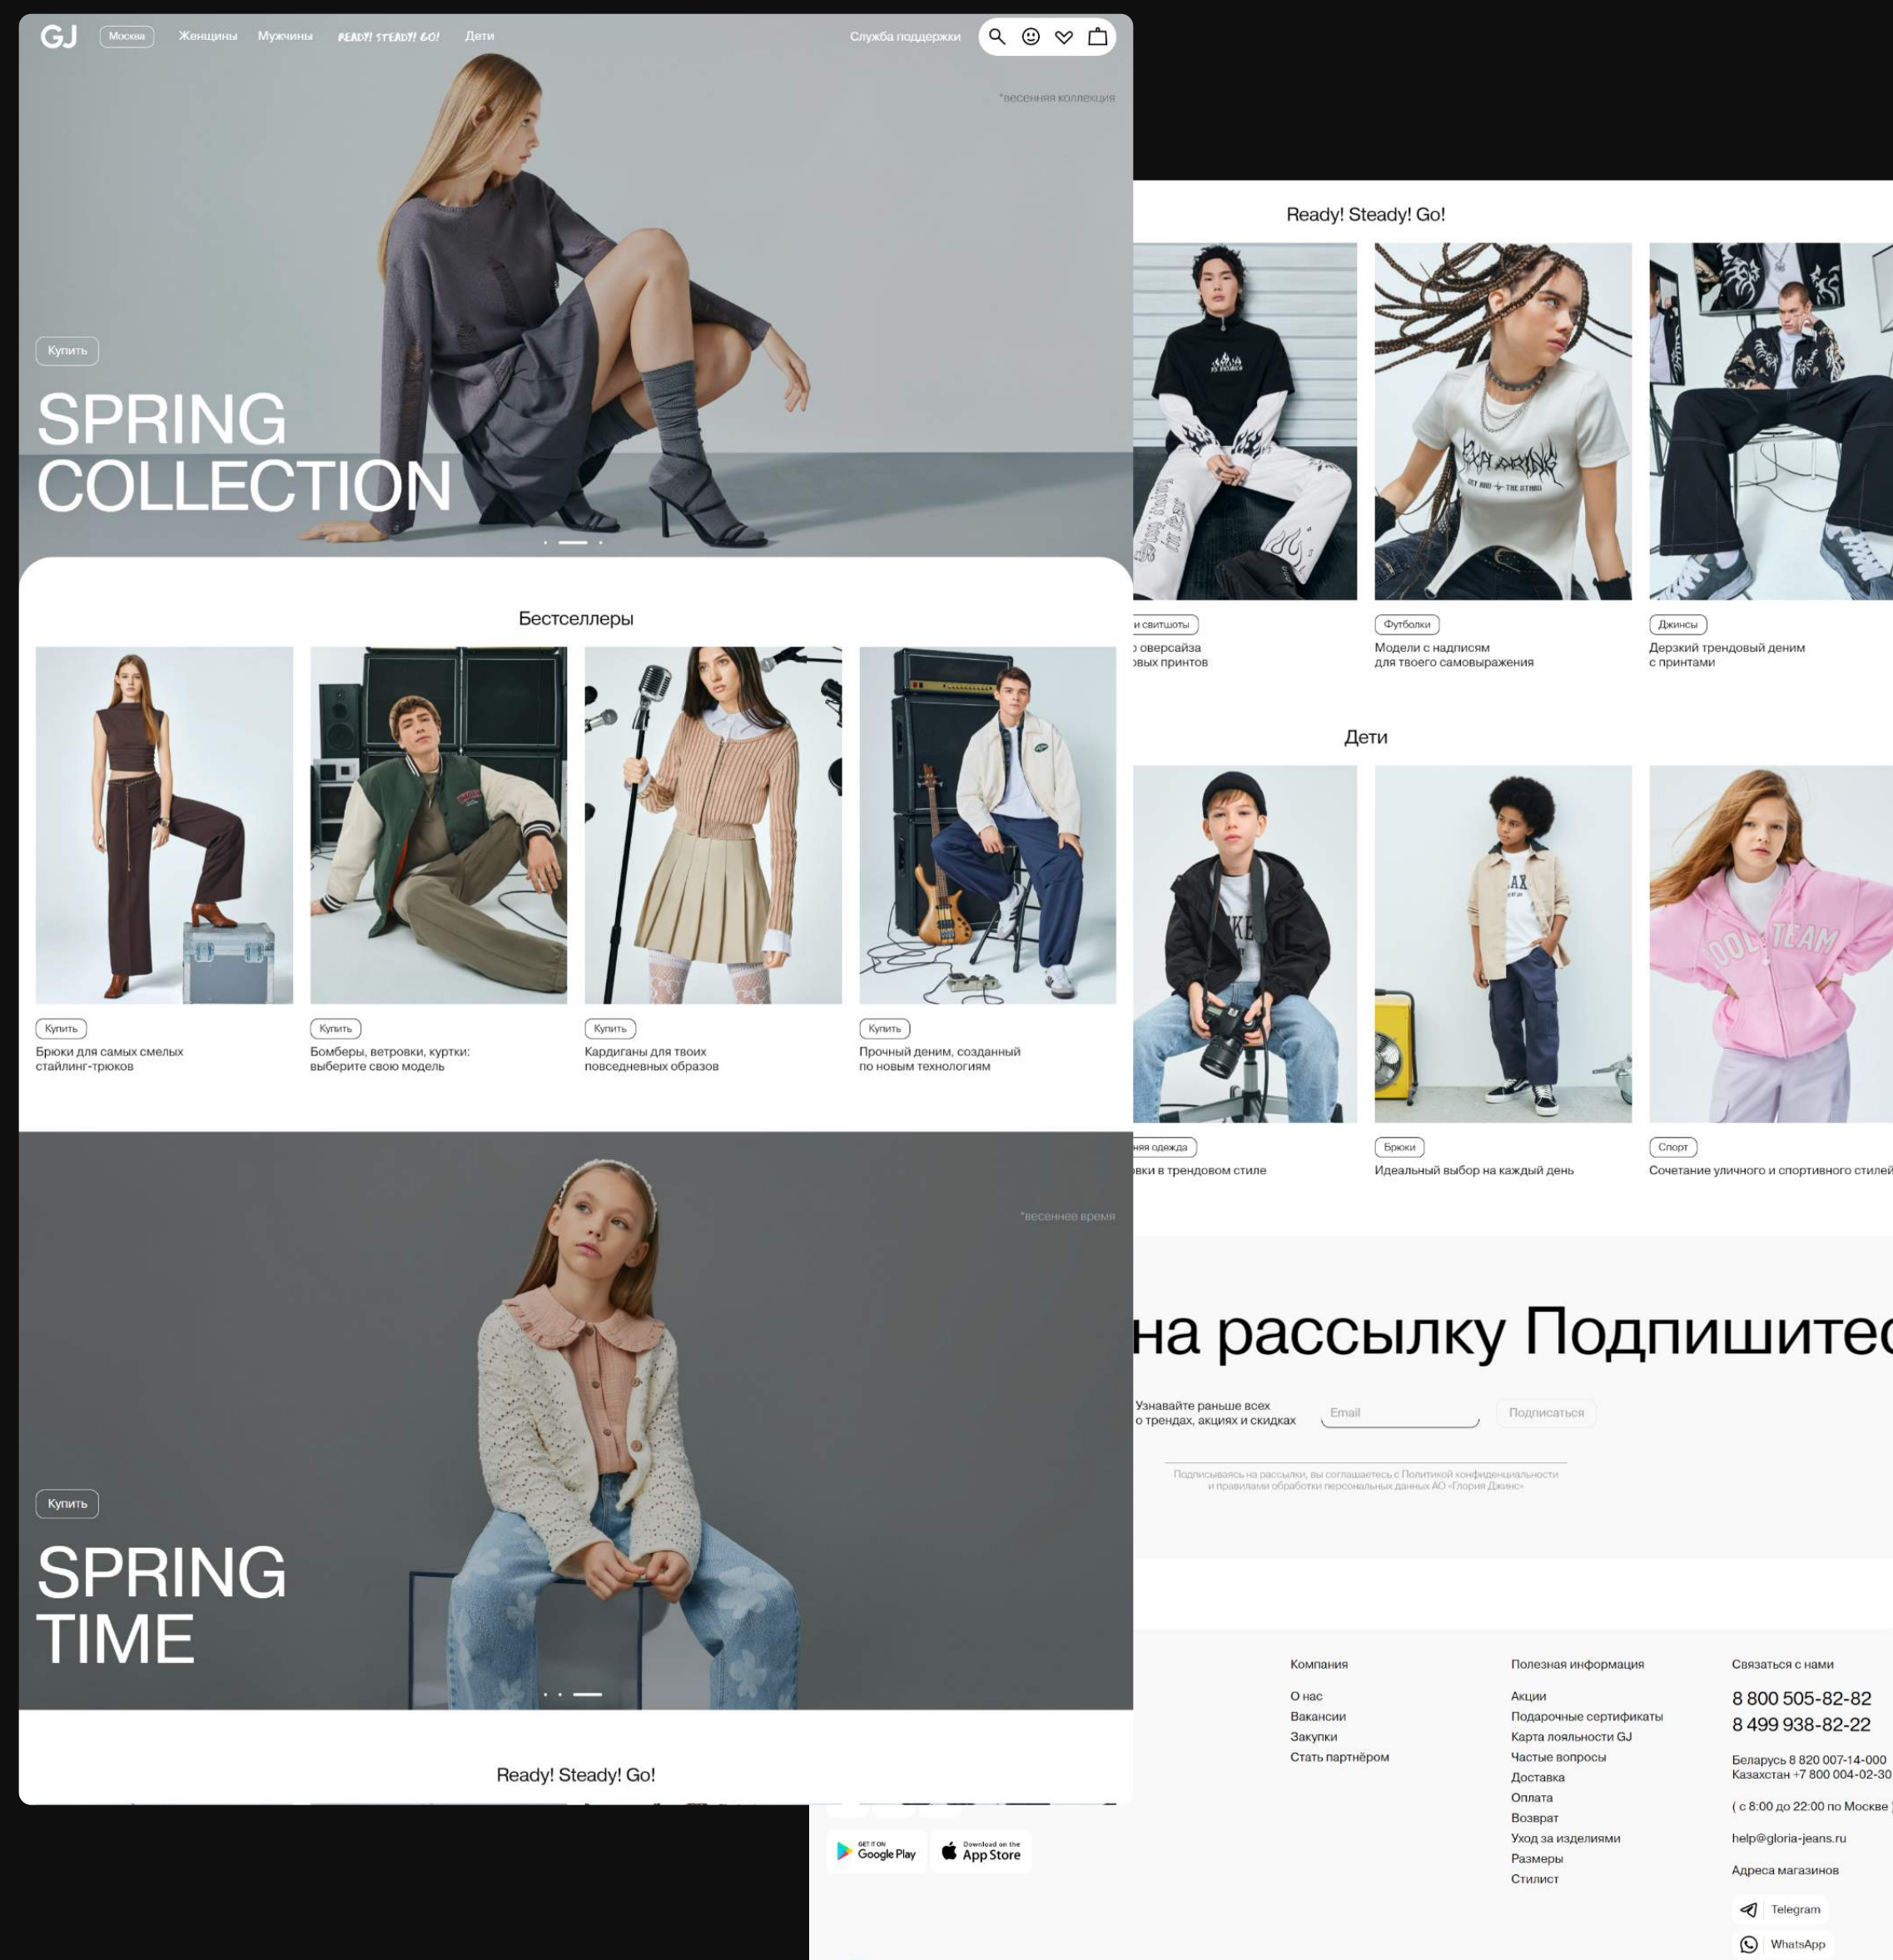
GJ Москва Женщины Мужчины READY! STEADY! GO! Дети Служба поддержки

*весенняя коллекция

Купить

SPRING COLLECTION

Бестселлеры

Купить
Брюки для самых смелых стайлинг-трюков

Купить
Бомберы, ветровки, куртки: выберите свою модель

Купить
Кардиганы для твоих повседневных образов

Купить
Прочный деним, созданный по новым технологиям

*весеннее время

Купить

SPRING TIME

Ready! Steady! Go!

Ready! Steady! Go!

и свитшоты
оверсайза
овых принтов

Футболки
Модели с надписям для твоего самовыражения

Джинсы
Дерзкий трендовый деним с принтами

Дети

няя одежда
вки в трендовом стиле

Брюки
Идеальный выбор на каждый день

Спорт
Сочетание уличного и спортивного стилей

на рассылку Подпишитес

Узнавайте раньше всех о трендах, акциях и скидках

Email

Подписаться

Подписываясь на рассылки, вы соглашаетесь с Политикой конфиденциальности и правилами обработки персональных данных АО «Глория Джинс»

Компания
О нас
Вакансии
Закупки
Стать партнёром

Полезная информация
Акции
Подарочные сертификаты
Карта лояльности GJ
Частые вопросы
Доставка
Оплата
Возврат
Уход за изделиями
Размеры
Стилист

Связаться с нами
8 800 505-82-82
8 499 938-82-22
Беларусь 8 820 007-14-000
Казахстан +7 800 004-02-30
( с 8:00 до 22:00 по Москве )
help@gloria-jeans.ru
Адреса магазинов
Telegram
WhatsApp

GET IT ON Google Play
Download on the App Store